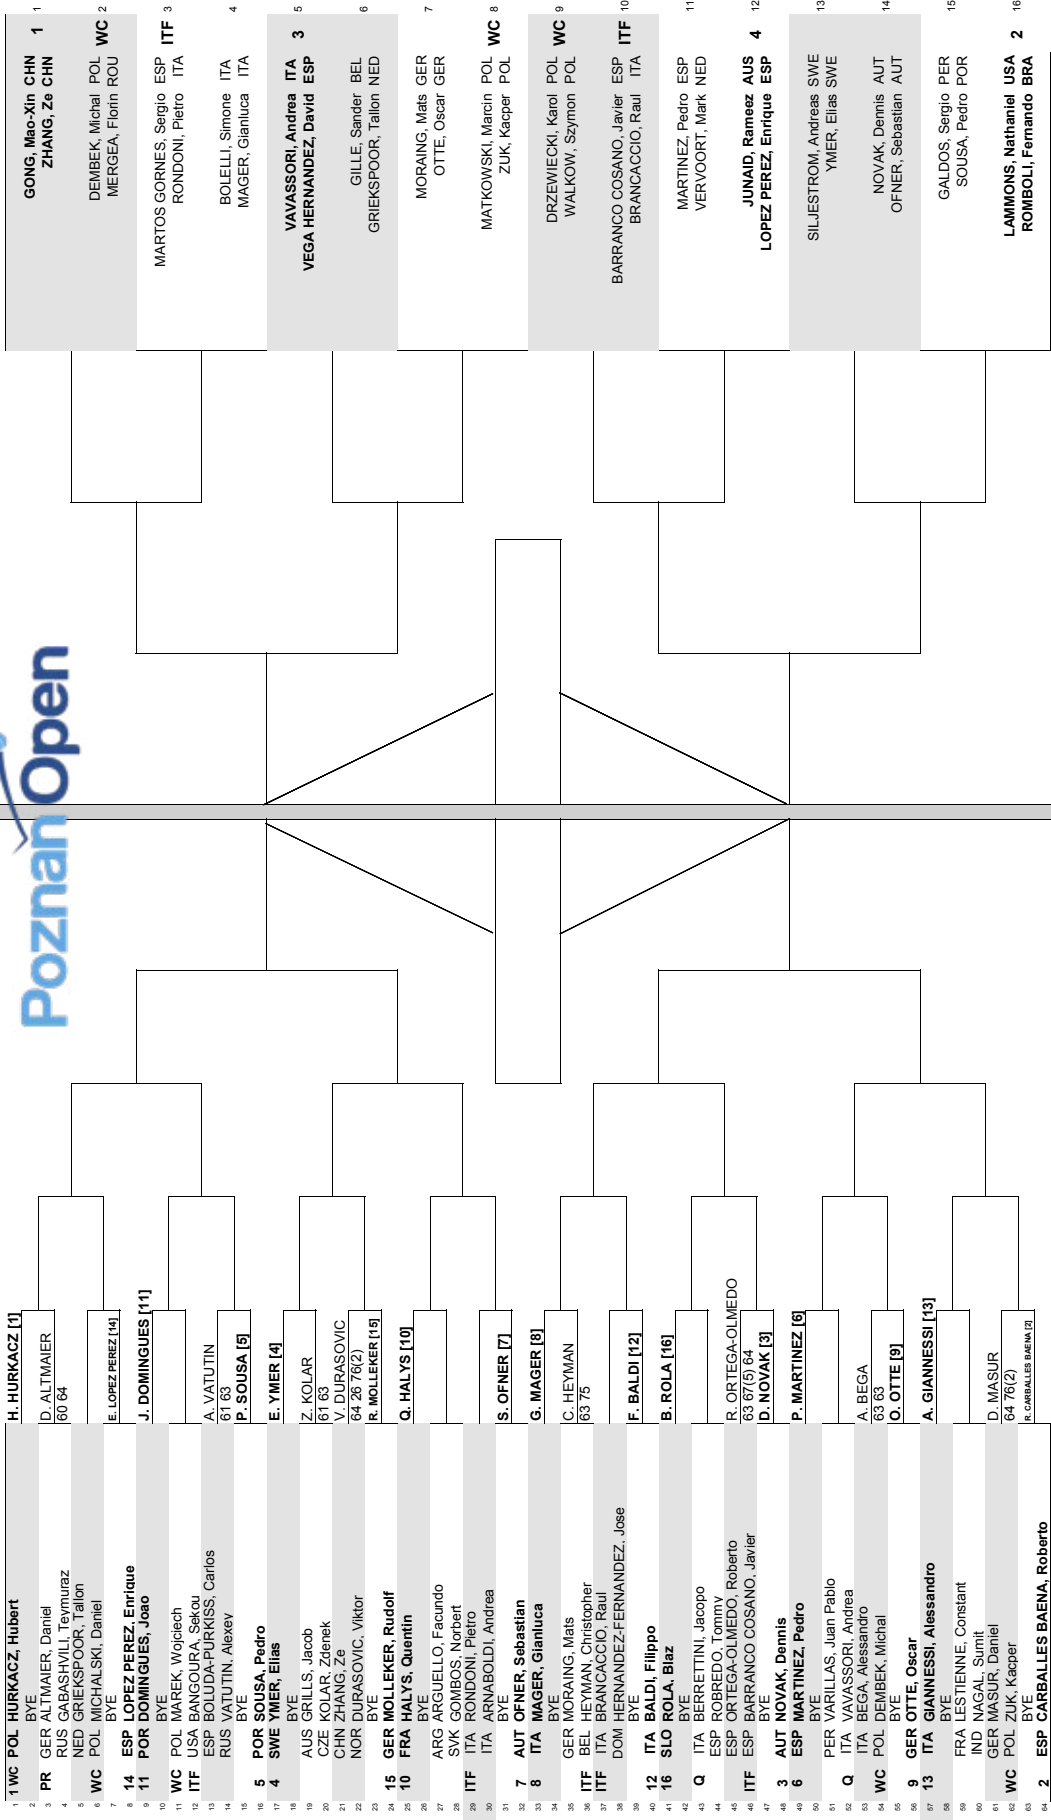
Poznan Open

1 GONG, Mao-Xin CHN ZHANG, Ze CHN
WC 2 DEMBEK, Michal POL MERGEA, Florin ROU
ITF 3 MARTOS GORNES, Sergio ESP RONDONI, Pietro ITA
4 BOLELLI, Simone ITA MAGER, Gianluca ITA
3 5 VAVASSORI, Andrea ITA VEGA HERNANDEZ, David ESP
6 GILLE, Sander BEL GRIEKSPOOR, Tallon NED
7 MORAING, Mats GER OTTE, Oscar GER
WC 8 MATKOWSKI, Marcin POL ZUK, Kacper POL
WC 9 DRZEWIECKI, Karol POL WALKOW, Szymon POL
ITF 10 BARRANCO COSANO, Javier ESP BRANCACCIO, Raul ITA
11 MARTINEZ, Pedro ESP VERVOORT, Mark NED
4 12 JUNAID, Rameez AUS LOPEZ PEREZ, Enrique ESP
13 SILJESTROM, Andreas SWE YMER, Elias SWE
14 NOVAK, Dennis AUT OFNER, Sebastian AUT
15 GALDOS, Sergio PER SOUSA, Pedro POR
2 16 LAMMONS, Nathaniel USA ROMBOLI, Fernando BRA

1 WC POL HURKACZ, Hubert
2 BYE
3 PR GER ALTMAIER, Daniel
4 RUS GABASHVILI, Teymuraz
5 NED GRIEKSPOOR, Tallon
6 WC POL MICHALSKI, Daniel
7 BYE
8 14 ESP LOPEZ PEREZ, Enrique
9 11 POR DOMINGUES, Joao
10 BYE
11 WC POL MAREK, Wojciech
12 ITF USA BANGOURA, Sekou
13 ESP BOLUDA-PURKISS, Carlos
14 RUS VATUTIN, Alexey
15 BYE
16 5 POR SOUSA, Pedro
17 4 SWE YMER, Elias
18 BYE
19 AUS GRILLS, Jacob
20 CZE KOLAR, Zdenek
21 CHN ZHANG, Ze
22 NOR DURASOVIC, Viktor
23 BYE
24 15 GER MOLLEKER, Rudolf
25 10 FRA HALYS, Quentin
26 BYE
27 ARG ARGUELLO, Facundo
28 SVK GOMBOS, Norbert
29 ITF ITA RONDONI, Pietro
30 ITA ARNABOLDI, Andrea
31 BYE
32 7 AUT OFNER, Sebastian
33 8 ITA MAGER, Gianluca
34 BYE
35 GER MORAING, Mats
36 ITF BEL HEYMAN, Christopher
37 ITF ITA BRANCACCIO, Raul
38 DOM HERNANDEZ-FERNANDEZ, Jose
39 BYE
40 12 ITA BALDI, Filippo
41 16 SLO ROLA, Blaz
42 BYE
43 Q ITA BERRETTINI, Jacopo
44 ESP ROBREDO, Tommy
45 ESP ORTEGA-OLMEDO, Roberto
46 ITF ESP BARRANCO COSANO, Javier
47 BYE
48 3 AUT NOVAK, Dennis
49 6 ESP MARTINEZ, Pedro
50 BYE
51 PER VARILLAS, Juan Pablo
52 Q ITA VAVASSORI, Andrea
53 ITA BEGA, Alessandro
54 WC POL DEMBEK, Michal
55 BYE
56 9 GER OTTE, Oscar
57 13 ITA GIANNESSI, Alessandro
58 BYE
59 FRA LESTIENNE, Constant
60 IND NAGAL, Sumit
61 GER MASUR, Daniel
62 WC POL ZUK, Kacper
63 BYE
64 2 ESP CARBALLES BAENA, Roberto

H. HURKACZ [1]
D. ALTMAIER 60 64
E. LOPEZ PEREZ [14]
J. DOMINGUES [11]
A. VATUTIN 61 63
P. SOUSA [5]
E. YMER [4]
Z. KOLAR 61 63
V. DURASOVIC 64 26 76(2)
R. MOLLEKER [15]
Q. HALYS [10]
S. OFNER [7]
G. MAGER [8]
C. HEYMAN 63 75
F. BALDI [12]
B. ROLA [16]
R. ORTEGA-OLMEDO 63 67(5) 64
D. NOVAK [3]
P. MARTINEZ [6]
A. BEGA 63 63
O. OTTE [9]
A. GIANNESSI [13]
D. MASUR 64 76(2)
R. CARBALLES BAENA [2]